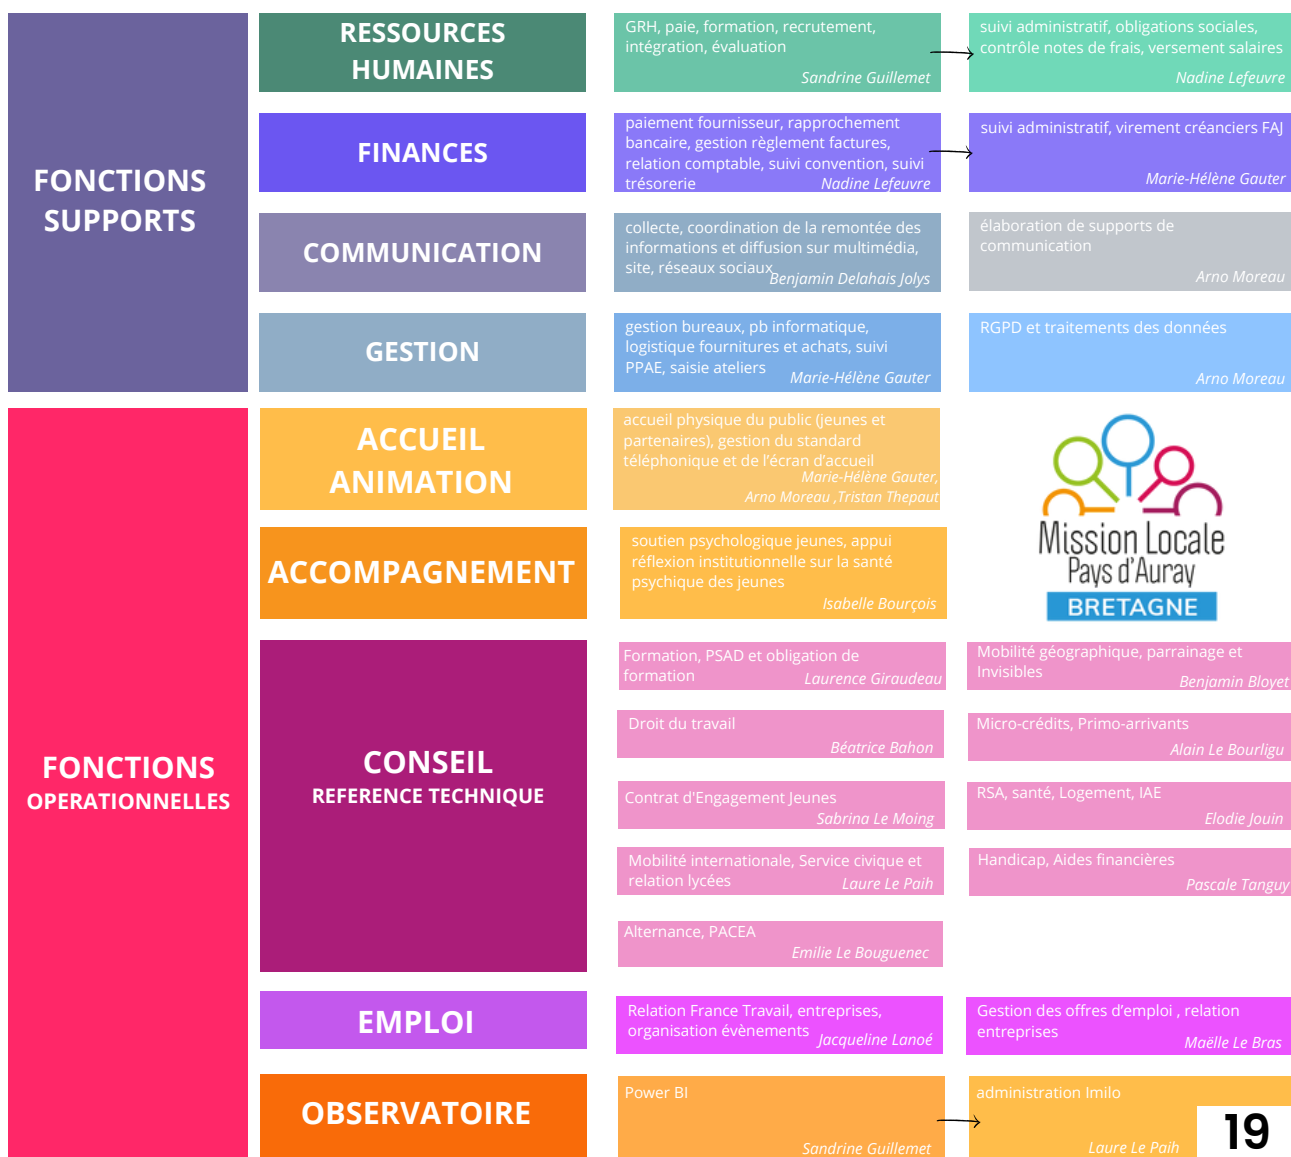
FONCTIONS SUPPORTS

RESSOURCES HUMAINES

GRH, paie, formation, recrutement, intégration, évaluation
Sandrine Guillemet

suivi administratif, obligations sociales, contrôle notes de frais, versement salaires
Nadine Lefeuvre

FINANCES

paiement fournisseur, rapprochement bancaire, gestion règlement factures, relation comptable, suivi convention, suivi trésorerie
Nadine Lefeuvre

suivi administratif, virement créanciers FAJ
Marie-Hélène Gauter

COMMUNICATION

collecte, coordination de la remontée des informations et diffusion sur multimédia, site, réseaux sociaux
Benjamin Delahais Jolys

élaboration de supports de communication
Arno Moreau

GESTION

gestion bureaux, pb informatique, logistique fournitures et achats, suivi PPAE, saisie ateliers
Marie-Hélène Gauter

RGPD et traitements des données
Arno Moreau

FONCTIONS OPERATIONNELLES

ACCUEIL ANIMATION

accueil physique du public (jeunes et partenaires), gestion du standard téléphonique et de l'écran d'accueil
Marie-Hélène Gauter, Arno Moreau ,Tristan Thepaut

Mission Locale Pays d'Auray
BRETAGNE

ACCOMPAGNEMENT

soutien psychologique jeunes, appui réflexion institutionnelle sur la santé psychique des jeunes
Isabelle Bourçois

CONSEIL
REFERENCE TECHNIQUE

Formation, PSAD et obligation de formation
Laurence Giraudeau

Mobilité géographique, parrainage et Invisibles
Benjamin Bloyet

Droit du travail
Béatrice Bahon

Micro-crédits, Primo-arrivants
Alain Le Bourligu

Contrat d'Engagement Jeunes
Sabrina Le Moing

RSA, santé, Logement, IAE
Elodie Jouin

Mobilité internationale, Service civique et relation lycées
Laure Le Paih

Handicap, Aides financières
Pascale Tanguy

Alternance, PACEA
Emilie Le Bouguenec

EMPLOI

Relation France Travail, entreprises, organisation évènements
Jacqueline Lanoé

Gestion des offres d'emploi , relation entreprises
Maëlle Le Bras

OBSERVATOIRE

Power BI
Sandrine Guillemet

administration Imilo
Laure Le Paih

19